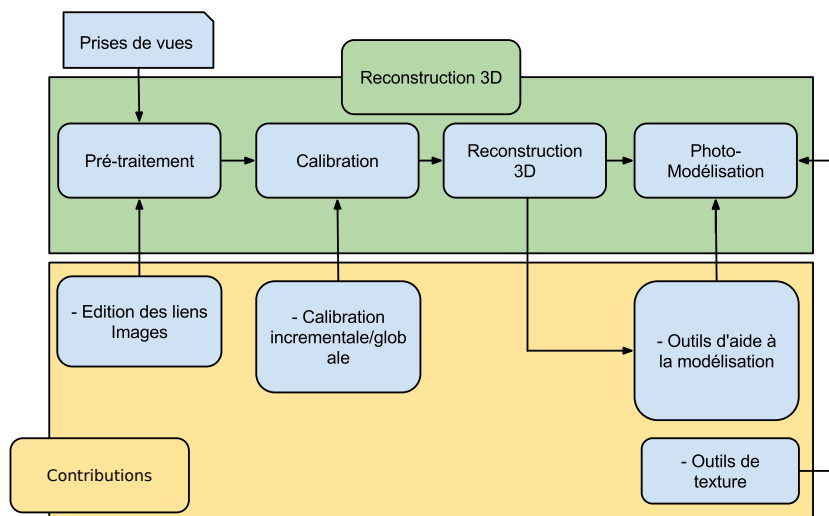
Prises de vues

Reconstruction 3D

Pré-traitement

Calibration

Reconstruction 3D

Photo-Modélisation

- Edition des liens Images

- Calibration incrementale/glob ale

- Outils d'aide à la modélisation

Contributions

- Outils de texture